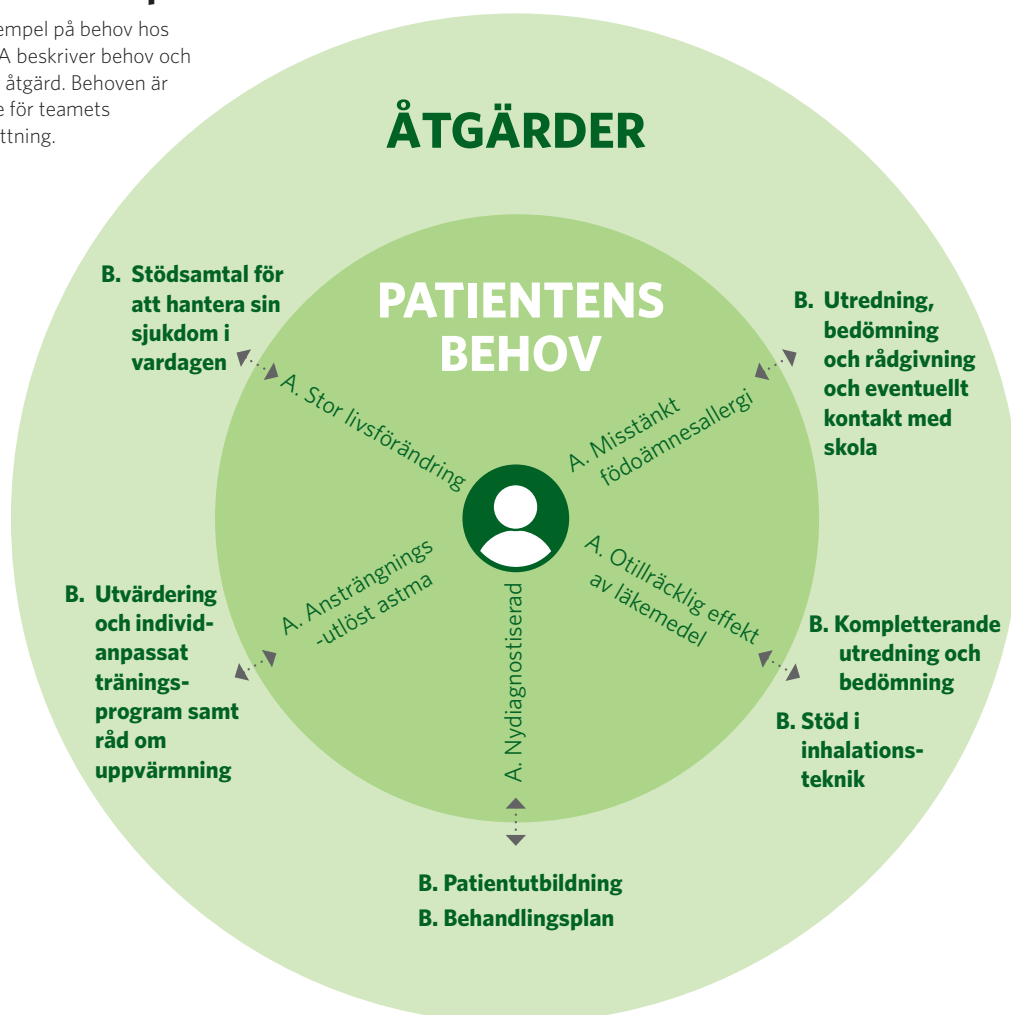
empel på behov hos A beskriver behov och åtgärd. Behoven är e för teamets ttning.

ÅTGÄRDER

PATIENTENS BEHOV

B. Stödsamtal för att hantera sin sjukdom i vardagen

A. Stor livsförändring

A. Misstänkt födoämnesallergi

B. Utredning, bedömning och rådgivning och eventuellt kontakt med skola

A. Ansträngnings -utlöst astma

B. Utvärdering och individanpassat träningsprogram samt råd om uppvärmning

A. Otillräcklig effekt av läkemedel

B. Kompletterande utredning och bedömning

B. Stöd i inhalationsteknik

A. Nydiagnostiserad

B. Patientutbildning

B. Behandlingsplan